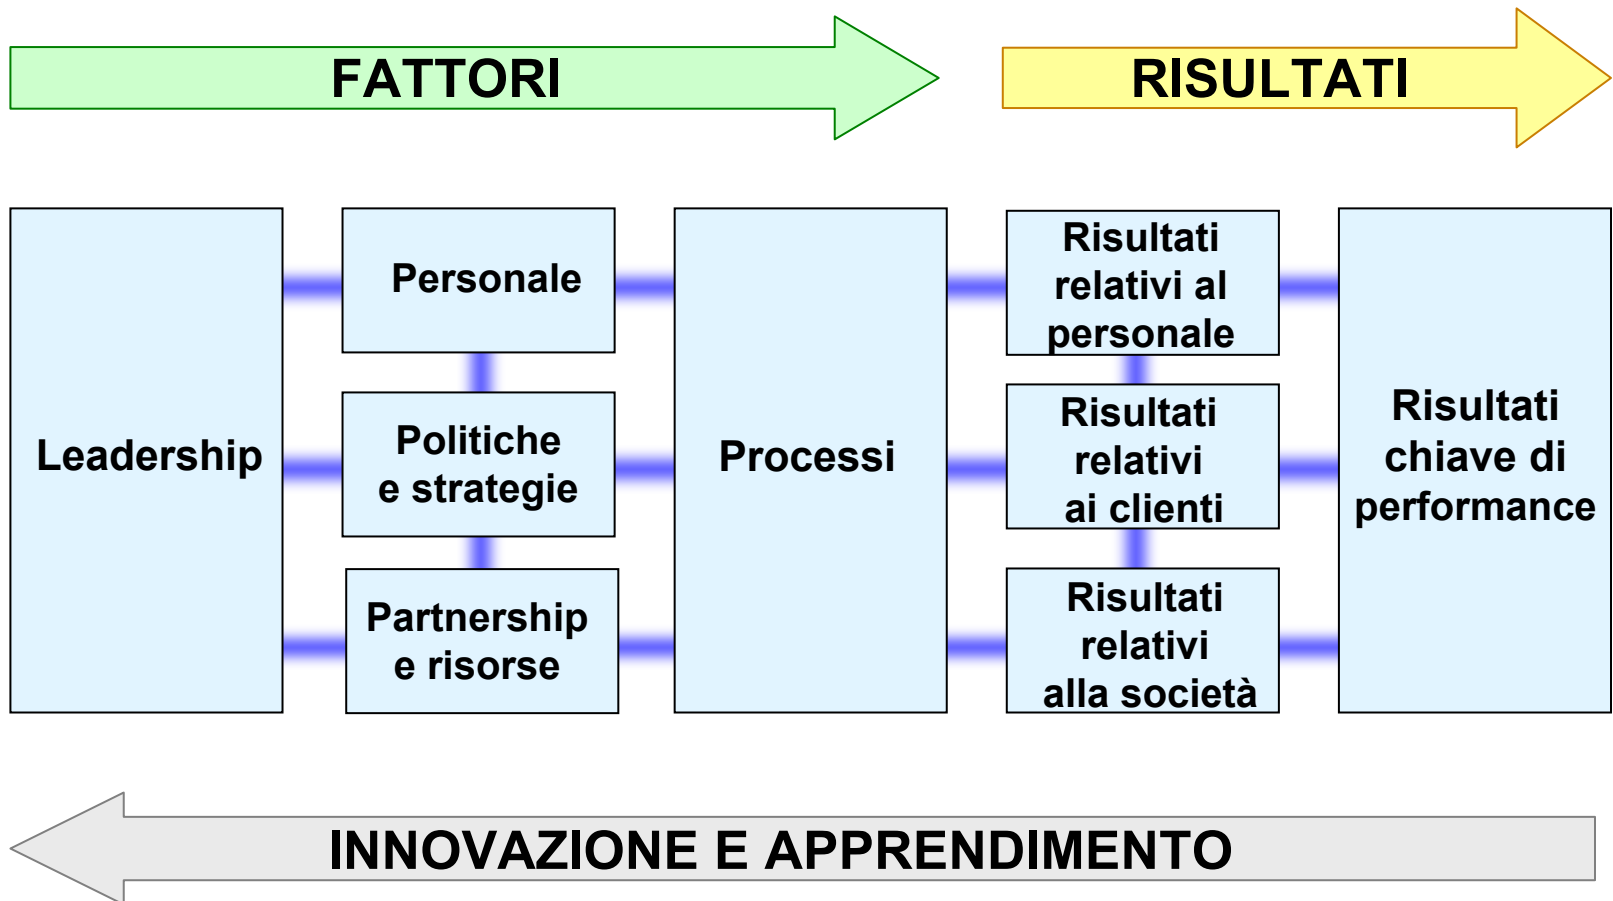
FATTORI

RISULTATI

Leadership

Personale

Politiche e strategie

Partnership e risorse

Processi

Risultati relativi al personale

Risultati relativi ai clienti

Risultati relativi alla società

Risultati chiave di performance

INNOVAZIONE E APPRENDIMENTO